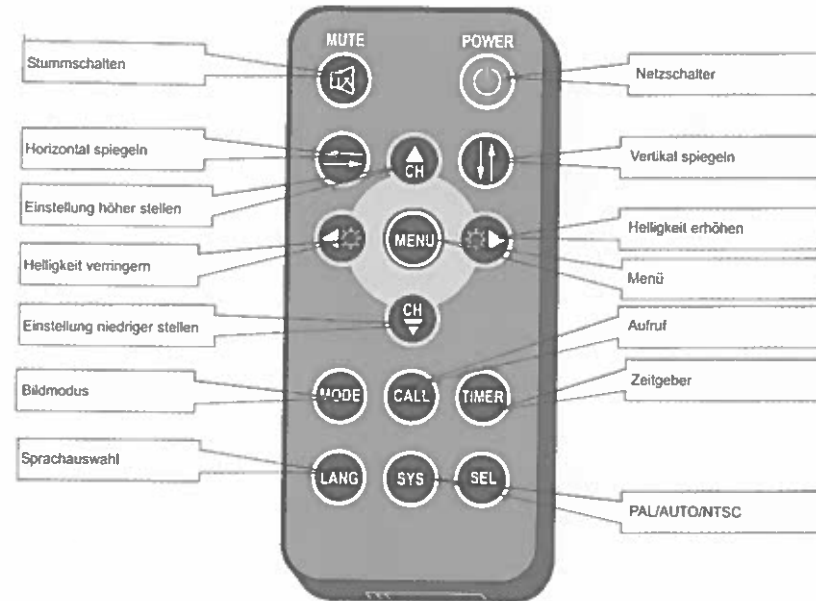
MUTE

POWER

Stummschalten

Netzschalter

Horizontal spiegeln

Vertikal spiegeln

Einstellung höher stellen

CH

MENU

Helligkeit erhöhen

Helligkeit verringern

Menü

CH

Einstellung niedriger stellen

Aufruf

Bildmodus

MODE

CALL

TIMER

Zeitgeber

Sprachauswahl

LANG

SYS

SEL

PAL/AUTO/NTSC